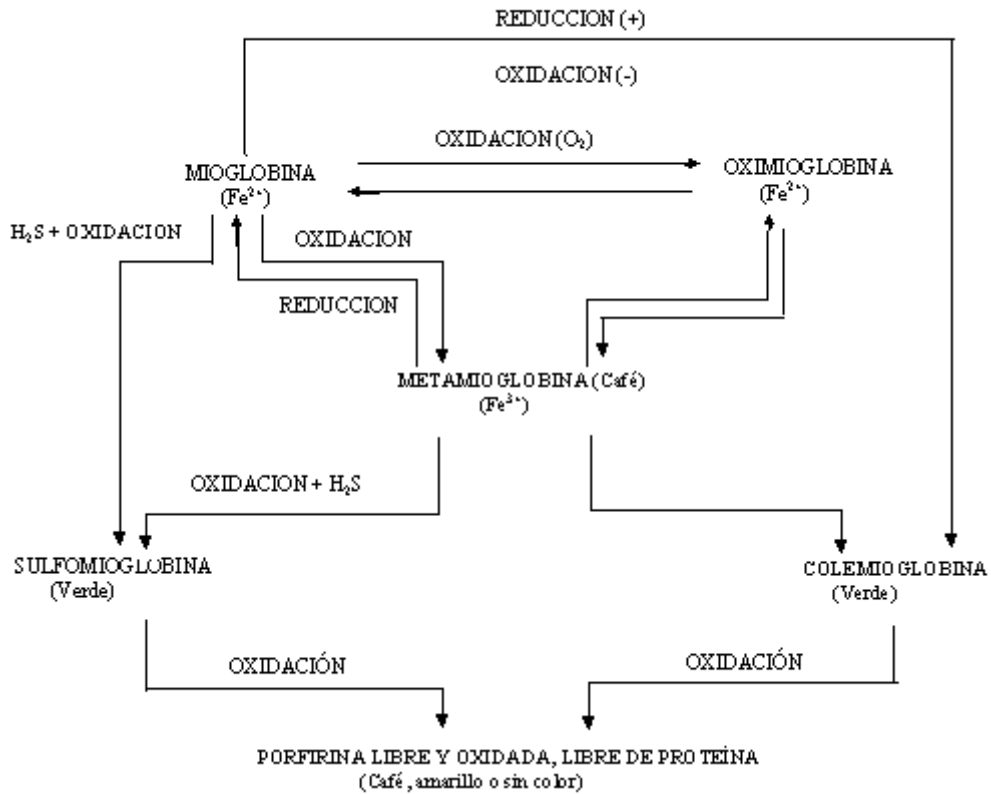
REDUCCION (+)

OXIDACION (-)

OXIDACION ($O_2$)

MIOGLOBINA
($Fe^{2+}$)

OXIMIOGLOBINA
($Fe^{2+}$)

$H_2S$ + OXIDACION

OXIDACION

REDUCCION

METAMIOGLOBINA (Café)
($Fe^{3+}$)

OXIDACION + $H_2S$

SULFOMIOGLOBINA
(Verde)

COLEMIOGLOBINA
(Verde)

OXIDACIÓN

OXIDACIÓN

PORFIRINA LIBRE Y OXIDADA, LIBRE DE PROTEÍNA
(Café , amarillo o sin color)